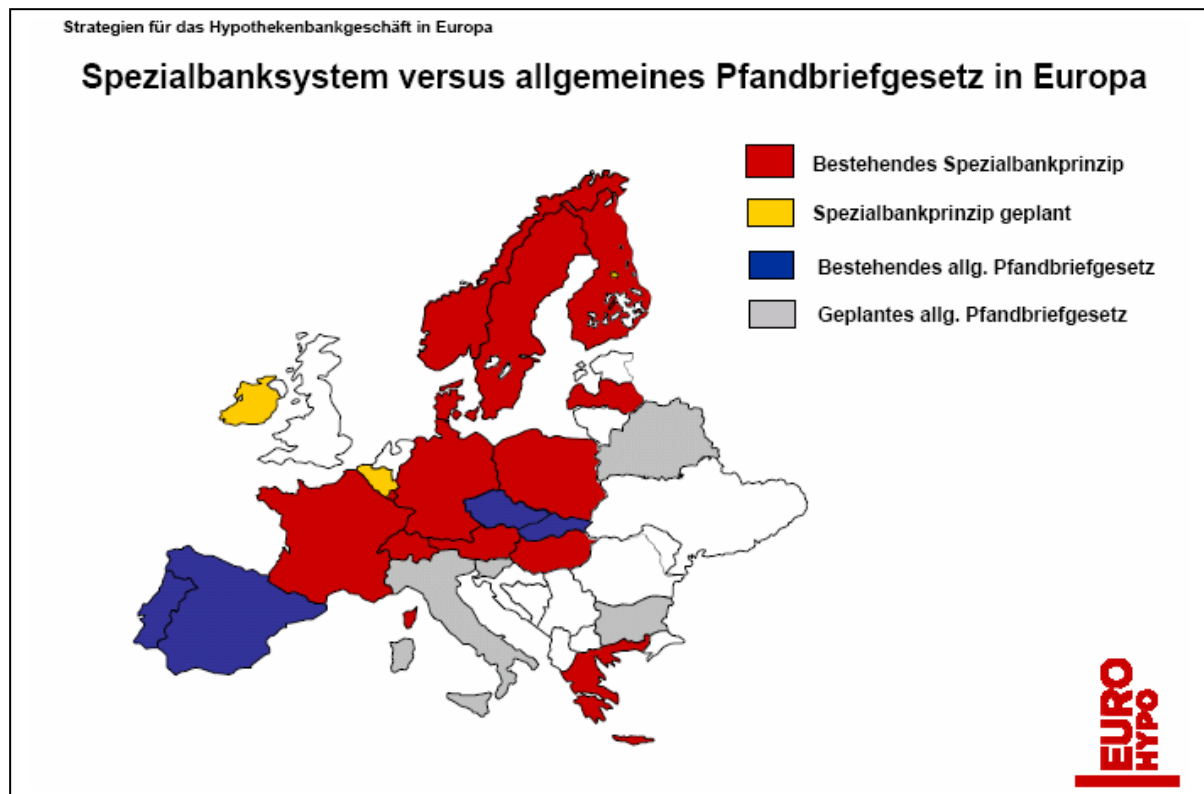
Strategien für das Hypothekenbankgeschäft in Europa

Spezialbanksystem versus allgemeines Pfandbriefgesetz in Europa

Bestehendes Spezialbankprinzip

Spezialbankprinzip geplant

Bestehendes allg. Pfandbriefgesetz

Geplantes allg. Pfandbriefgesetz

EURO HYPO